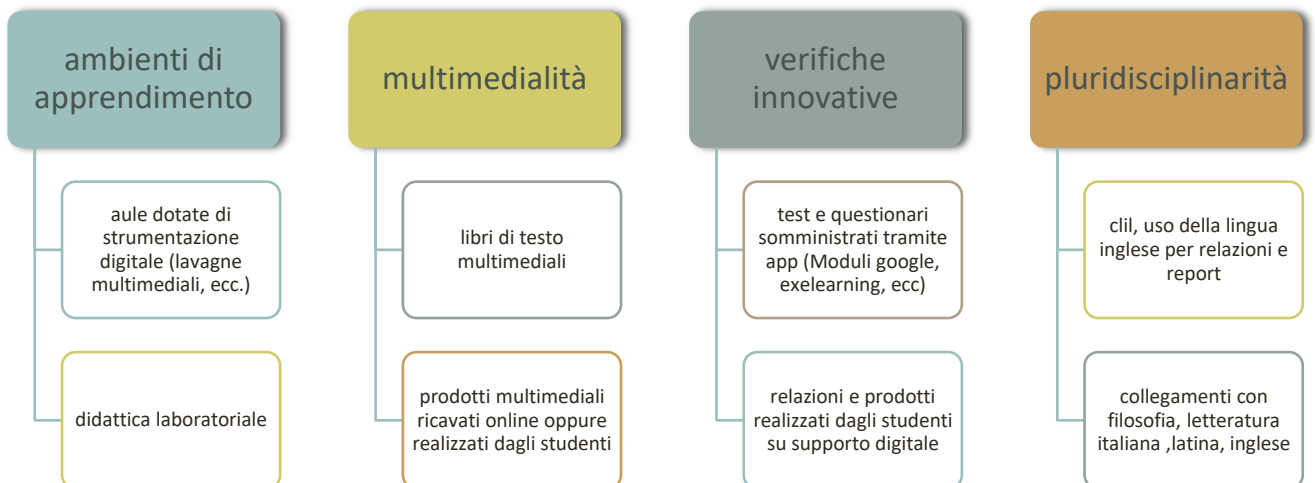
ambienti di apprendimento

aule dotate di strumentazione digitale (lavagne multimediali, ecc.)

didattica laboratoriale

multimedialità

libri di testo multimediali

prodotti multimediali ricavati online oppure realizzati dagli studenti

verifiche innovative

test e questionari somministrati tramite app (Moduli google, exelearning, ecc)

relazioni e prodotti realizzati dagli studenti su supporto digitale

pluridisciplinarità

clil, uso della lingua inglese per relazioni e report

collegamenti con filosofia, letteratura italiana ,latina, inglese